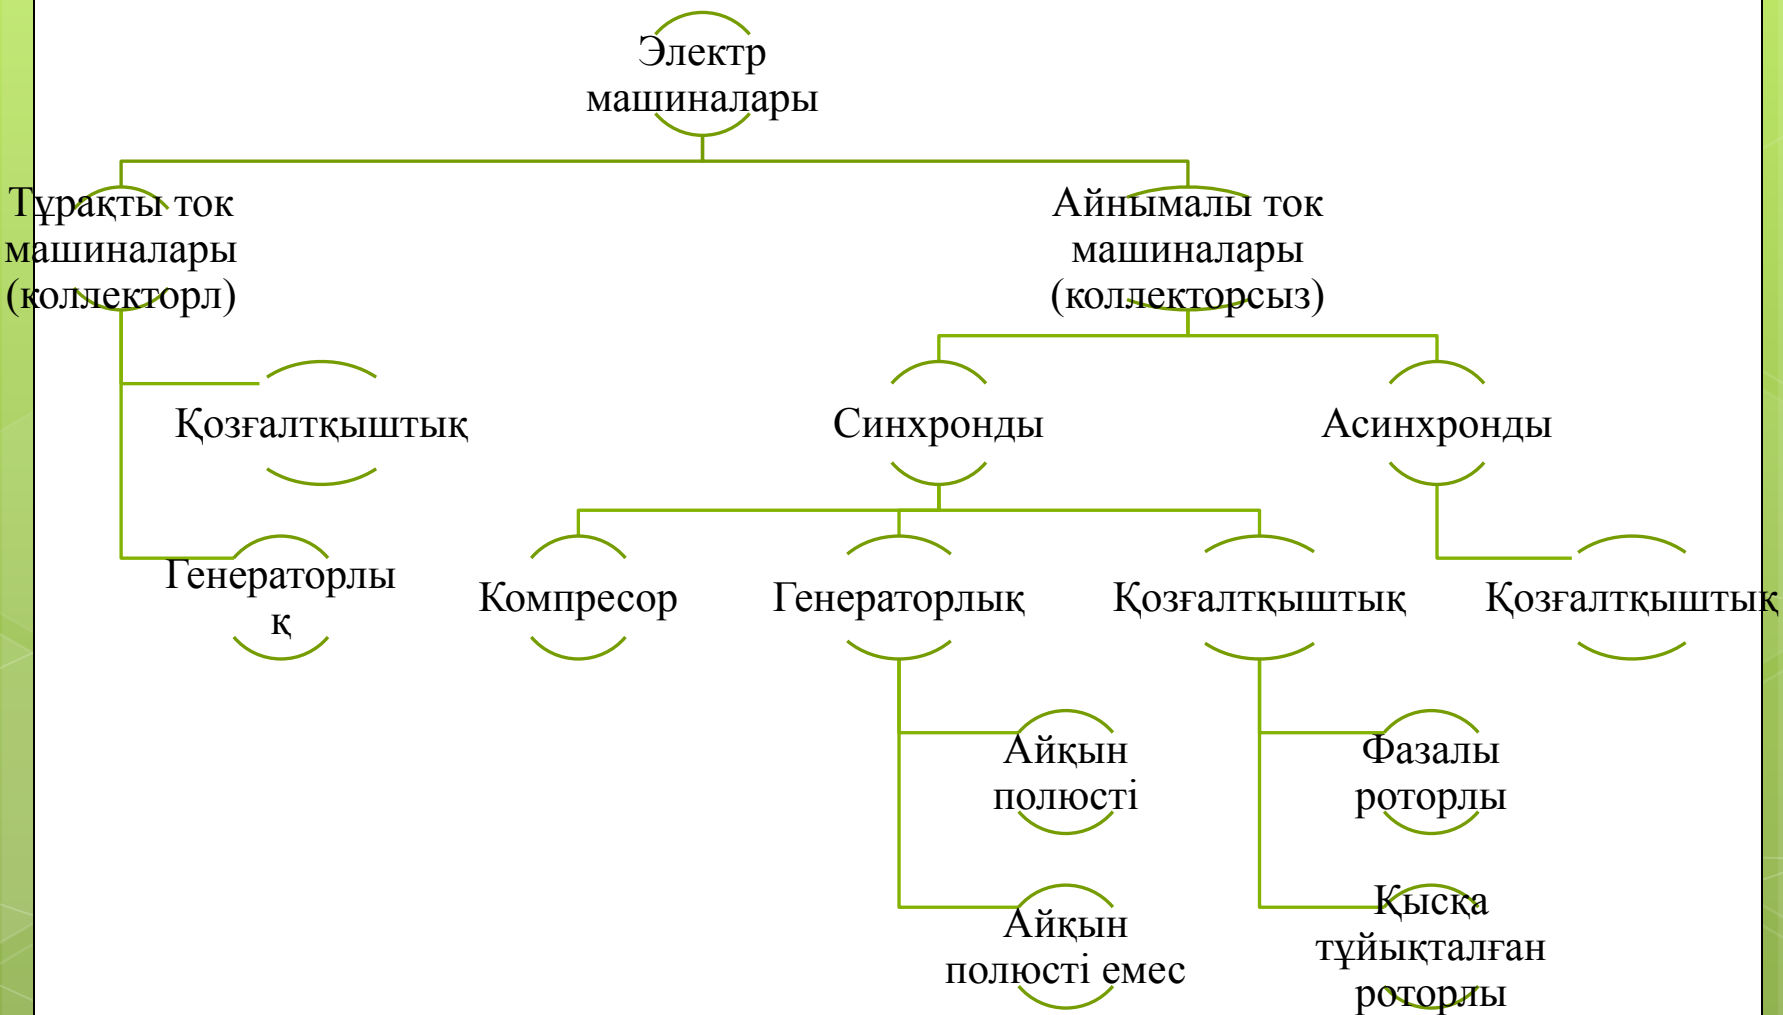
Электр машиналары

Тұрақты ток машиналары (коллекторл)

Айнымалы ток машиналары (коллекторсыз)

Қозғалтқыштық

Генераторлық

Синхронды

Асинхронды

Компресор

Генераторлық

Қозғалтқыштық

Қозғалтқыштық

Айқын полюсті

Айқын полюсті емес

Фазалы роторлы

Қысқа тұйықталған роторлы